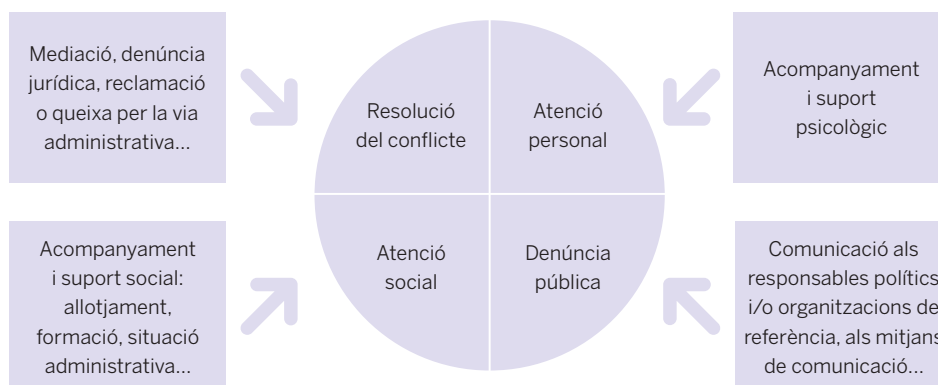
Mediació, denúncia jurídica, reclamació o queixa per la via administrativa...

Resolució del conflicte

Atenció personal

Acompanyament i suport psicològic

Acompanyament i suport social: allotjament, formació, situació administrativa...

Atenció social

Denúncia pública

Comunicació als responsables polítics i/o organitzacions de referència, als mitjans de comunicació...